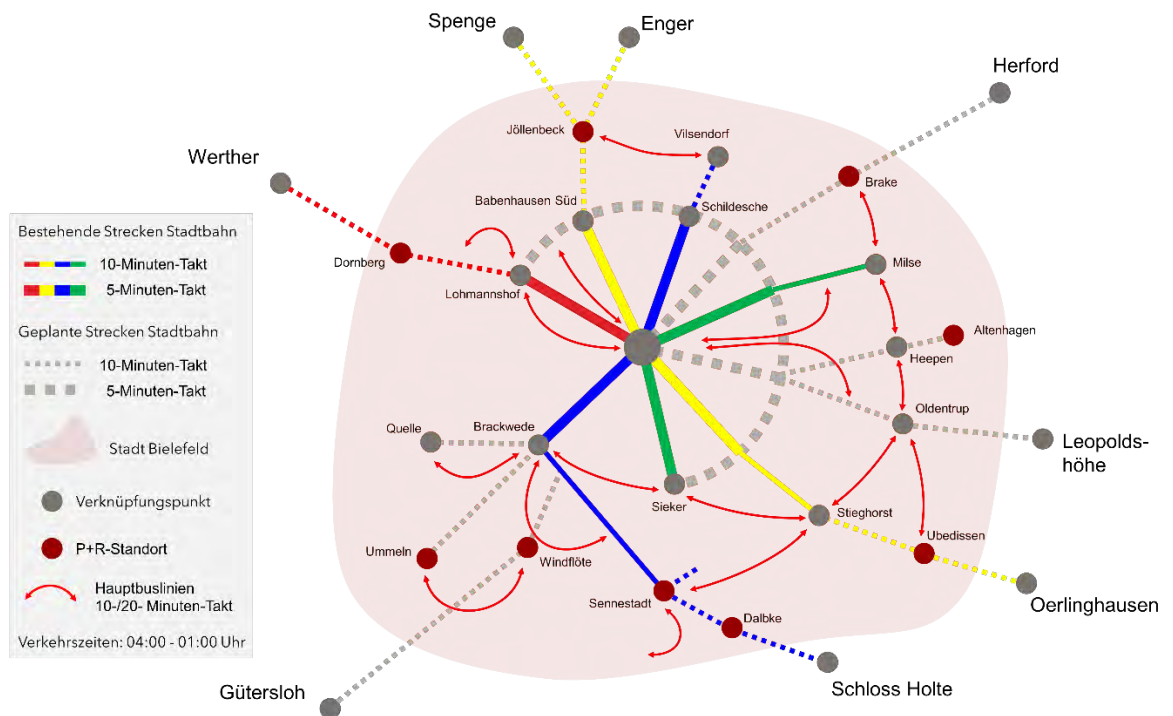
Spenge
Enger
Herford
Werther
Jöllenbeck
Vilsendorf
Brake
Babenhausen Süd
Schildesche
Dornberg
Milse
Lohmannshof
Altenhagen
Heepen
Oldentrup
Leopoldshöhe
Quelle
Brackwede
Sieker
Stieghorst
Ubedissen
Ummeln
Windflöte
Sennestadt
Oerlinghausen
Dalbke
Schloss Holte
Gütersloh

Bestehende Strecken Stadtbahn
10-Minuten-Takt
5-Minuten-Takt
Geplante Strecken Stadtbahn
10-Minuten-Takt
5-Minuten-Takt
Stadt Bielefeld
Verknüpfungspunkt
P+R-Standort
Hauptbuslinien 10-/20- Minuten-Takt
Verkehrszeiten: 04:00 - 01:00 Uhr